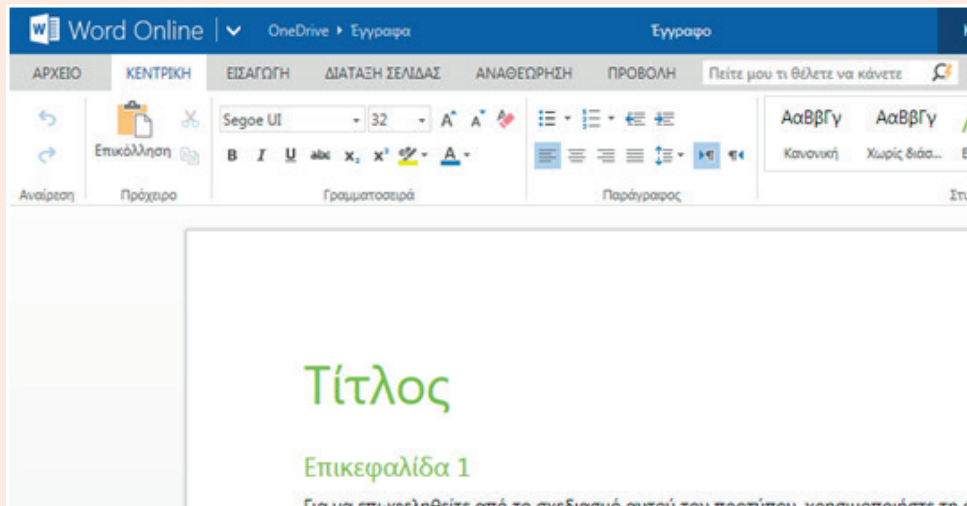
Word Online | OneDrive ▸ Έγγραφα Έγγραφο

ΑΡΧΕΙΟ ΚΕΝΤΡΙΚΗ ΕΙΣΑΓΩΓΗ ΔΙΑΤΑΞΗ ΣΕΛΙΔΑΣ ΑΝΑΘΕΩΡΗΣΗ ΠΡΟΒΟΛΗ Πείτε μου τι θέλετε να κάνετε

Επικόλληση

Segoe UI 32

ΑαΒβΓγ ΑαΒβΓγ

Κανονική Χωρίς διάσ...

Αναίρεση Πρόχειρο Γραμματοσειρά Παράγραφος

Τίτλος

Επικεφαλίδα 1

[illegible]